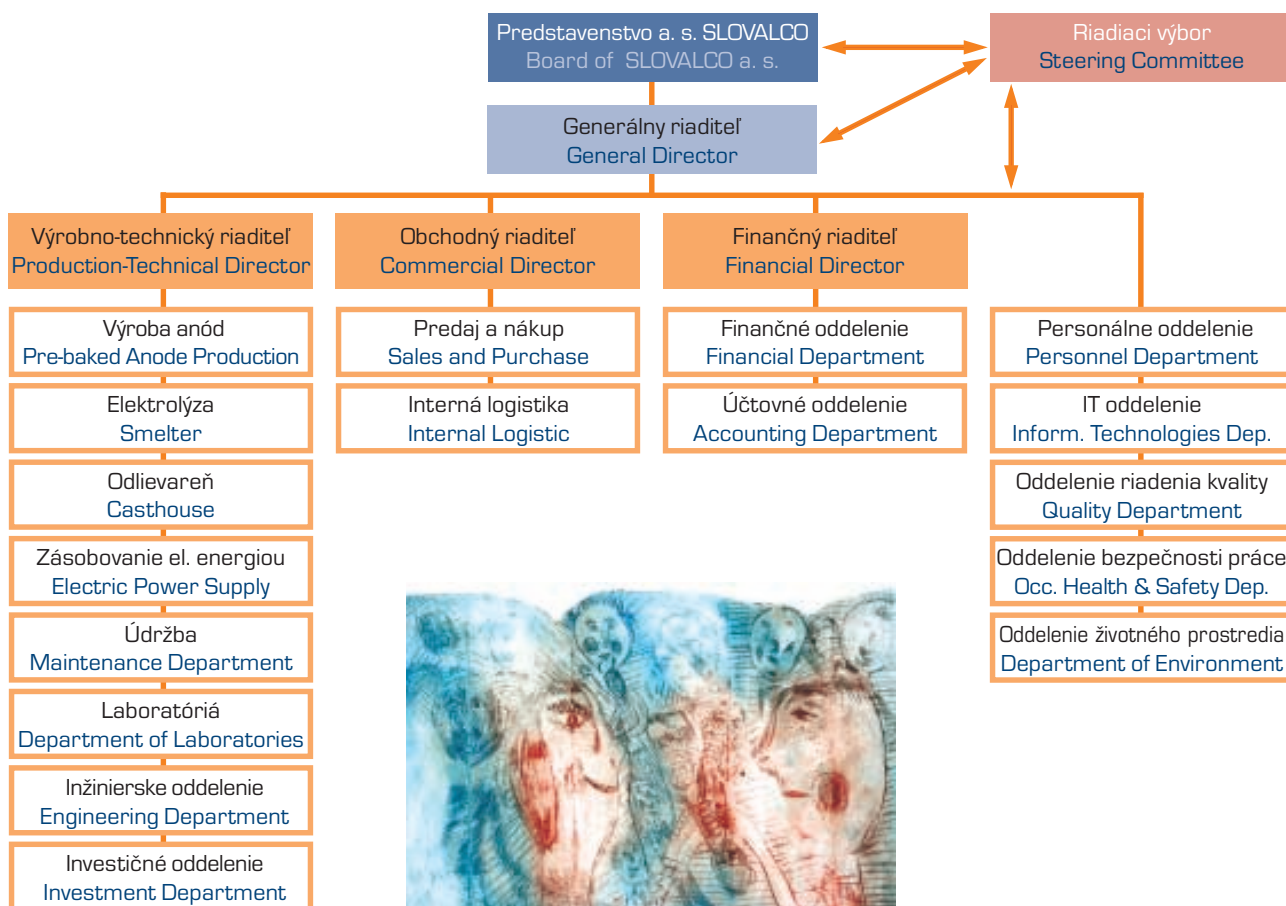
Predstavenstvo a. s. SLOVALCO
Board of SLOVALCO a. s.

Riadiaci výbor
Steering Committee

Generálny riaditeľ
General Director

Výrobno-technický riaditeľ
Production-Technical Director

Výroba anód
Pre-baked Anode Production

Elektrolýza
Smelter

Odlievareň
Casthouse

Zásobovanie el. energiou
Electric Power Supply

Údržba
Maintenance Department

Laboratóriá
Department of Laboratories

Inžinierske oddelenie
Engineering Department

Investičné oddelenie
Investment Department

Obchodný riaditeľ
Commercial Director

Predaj a nákup
Sales and Purchase

Interná logistika
Internal Logistic

Finančný riaditeľ
Financial Director

Finančné oddelenie
Financial Department

Účtovné oddelenie
Accounting Department

Personálne oddelenie
Personnel Department

IT oddelenie
Inform. Technologies Dep.

Oddelenie riadenia kvality
Quality Department

Oddelenie bezpečnosti práce
Occ. Health & Safety Dep.

Oddelenie životného prostredia
Department of Environment